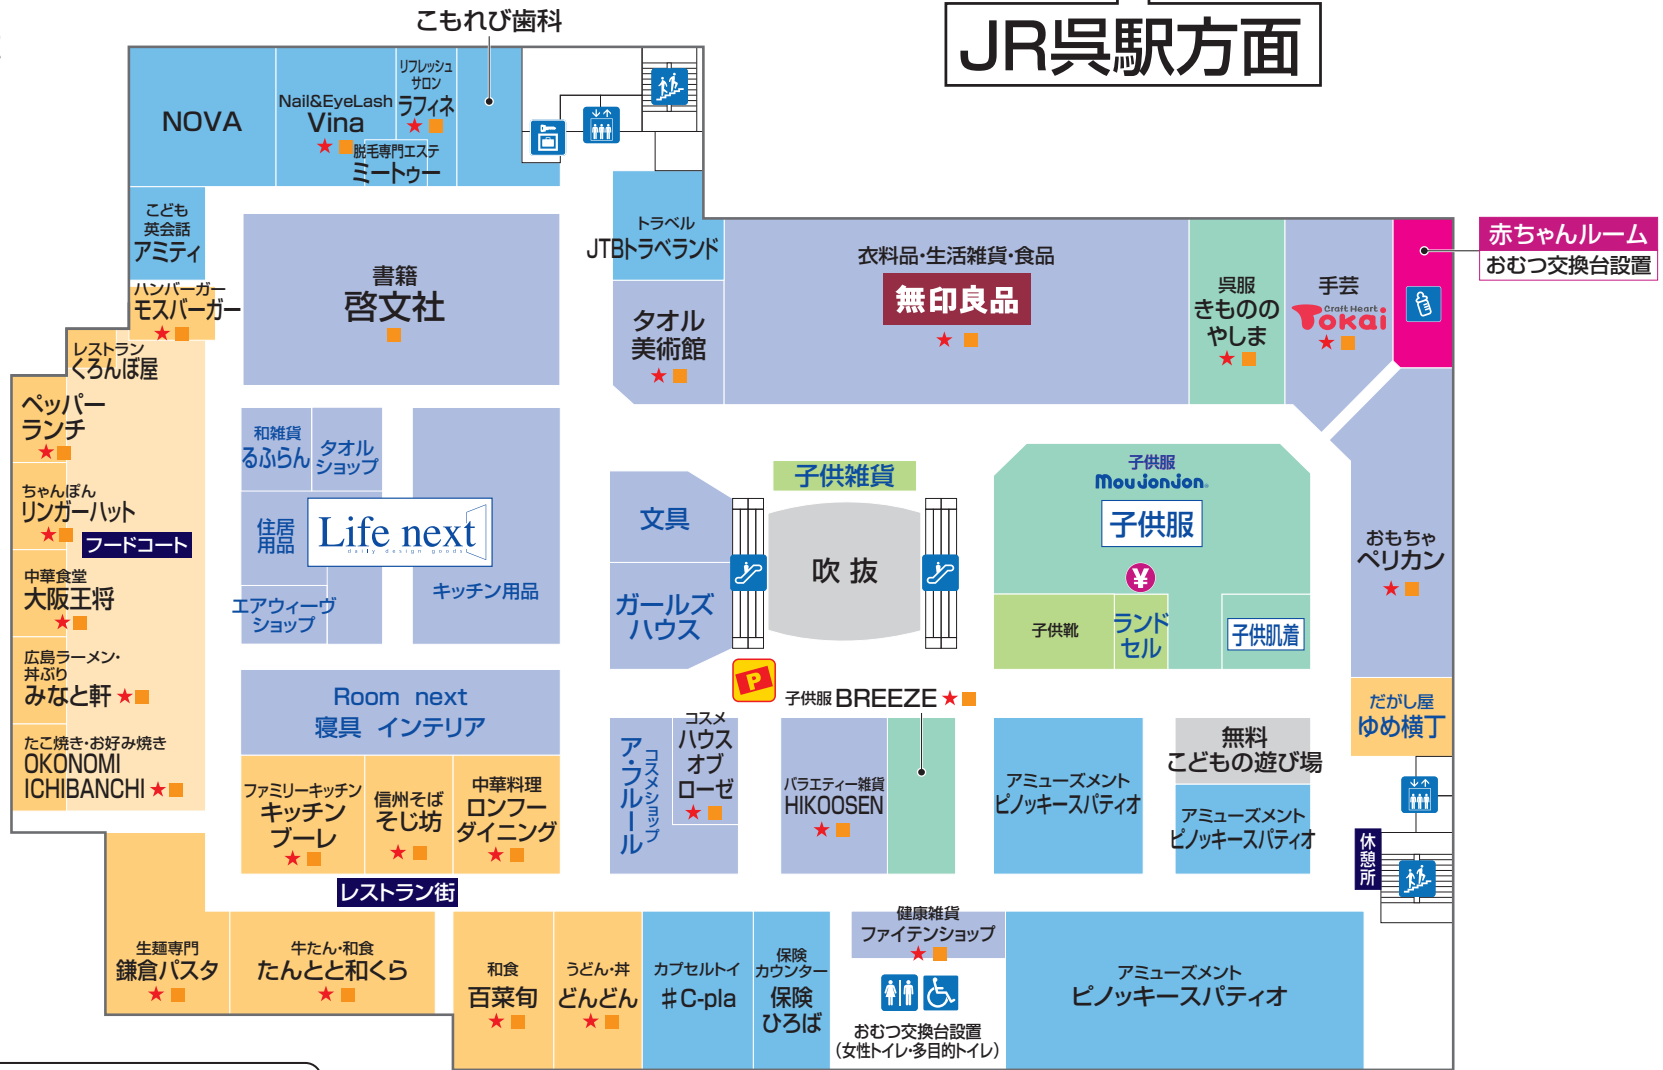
こもれび歯科

JR呉駅方面

NOVA

Nail&EyeLash
Vina

リフレッシュ
サロン
ラフィネ

脱毛専門エステ
ミートゥー

こども
英会話
アミティ

ハンバーガー
モスバーガー

レストラン
くろんぼ屋

ペッパー
ランチ

ちゃんぽん
リンガーハット

フードコート

中華食堂
大阪王将

広島ラーメン・
丼ぶり
みなと軒

たこ焼き・お好み焼き
OKONOMI
ICHIBANCHI

書籍
啓文社

トラベル
JTBトラベランド

タオル
美術館

衣料品・生活雑貨・食品
無印良品

呉服
きものの
やしま

手芸
Craft Heart
Tokai

赤ちゃんルーム
おむつ交換台設置

和雑貨
るふらん

タオル
ショップ

住居
用品

Life next
daily design goods

エアウィーヴ
ショップ

キッチン用品

文具

ガールズ
ハウス

子供雑貨

吹 抜

子供服
MouJonJon

子供服

子供靴

ランド
セル

子供肌着

おもちゃ
ペリカン

Room next
寝具 インテリア

ファミリーキッチン
キッチン
ブーレ

信州そば
そじ坊

中華料理
ロンフー
ダイニング

レストラン街

ア・フルール
コスメショップ

コスメ
ハウス
オブ
ローゼ

子供服 BREEZE

バラエティー雑貨
HIKOOSEN

アミューズメント
ピノッキースパティオ

無料
こどもの遊び場

アミューズメント
ピノッキースパティオ

だがし屋
ゆめ横丁

休憩所

生麺専門
鎌倉パスタ

牛たん・和食
たんとと和くら

和食
百菜旬

うどん・丼
どんどん

カプセルトイ
#C-pla

保険
カウンター
保険
ひろば

健康雑貨
ファイテンショップ

おむつ交換台設置
(女性トイレ・多目的トイレ)

アミューズメント
ピノッキースパティオ